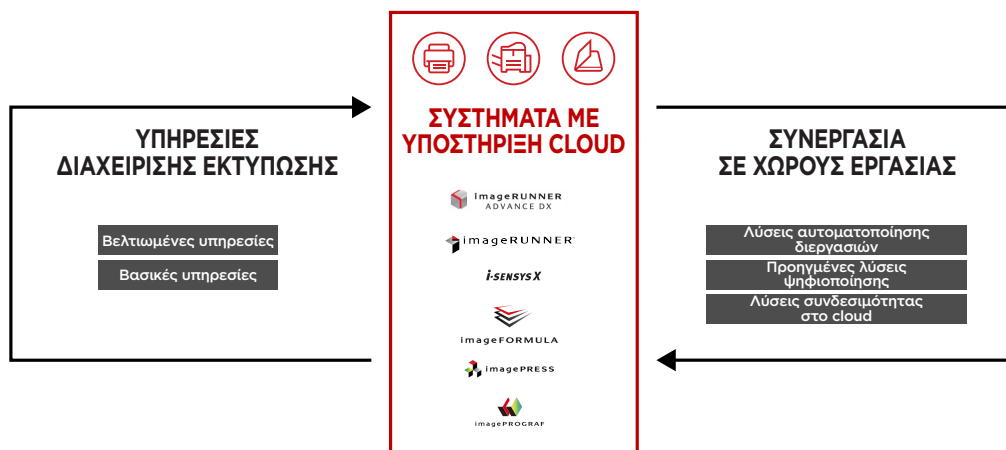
ΥΠΗΡΕΣΙΕΣ ΔΙΑΧΕΙΡΙΣΗΣ ΕΚΤΥΠΩΣΗΣ

Βελτιωμένες υπηρεσίες

Βασικές υπηρεσίες

ΣΥΣΤΗΜΑΤΑ ΜΕ ΥΠΟΣΤΗΡΙΞΗ CLOUD

imageRUNNER ADVANCE DX

imageRUNNER

i-SENSYS X

imageFORMULA

imagePRESS

imagePROGRAF

ΣΥΝΕΡΓΑΣΙΑ ΣΕ ΧΩΡΟΥΣ ΕΡΓΑΣΙΑΣ

Λύσεις αυτοματοποίησης διεργασιών

Προηγμένες λύσεις ψηφιοποίησης

Λύσεις συνδεσιμότητας στο cloud